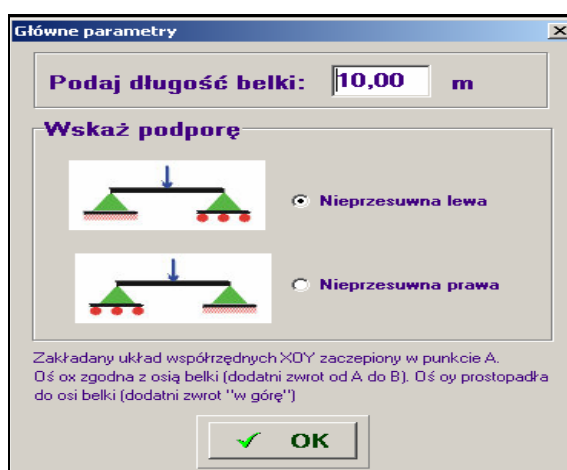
Główne parametry

Podaj długość belki: 10,00 m

Wskaż podporę

Nieprzesuwna lewa

Nieprzesuwna prawa

Zakładany układ współrzędnych XOY zaczepiony w punkcie A. Oś ox zgodna z osią belki (dodatni zwrot od A do B). Oś oy prostopadła do osi belki (dodatni zwrot "w górę")

OK